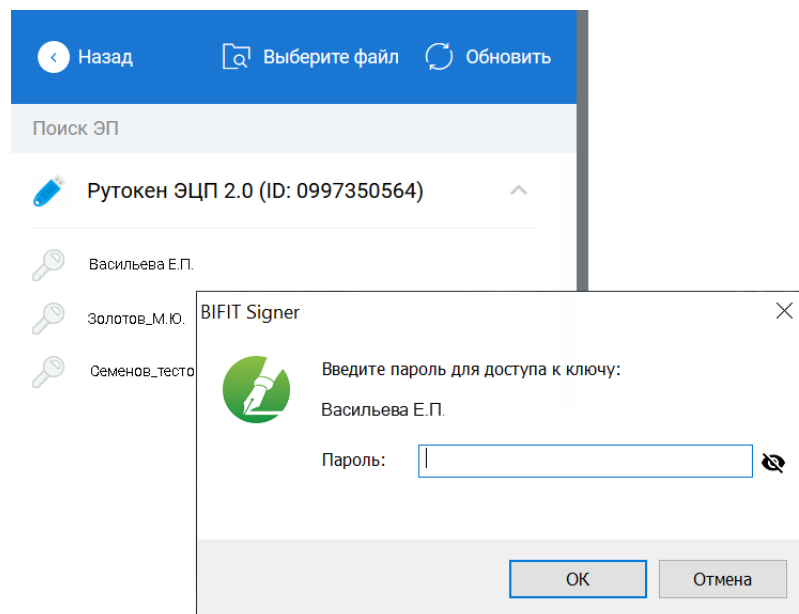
Назад Выберите файл Обновить

Поиск ЭП

Рутокен ЭЦП 2.0 (ID: 0997350564)

Васильева Е.П.

Золотов_М.Ю.

Семенов_тесто

BIFIT Signer

Введите пароль для доступа к ключу:

Васильева Е.П.

Пароль:

ОК

Отмена